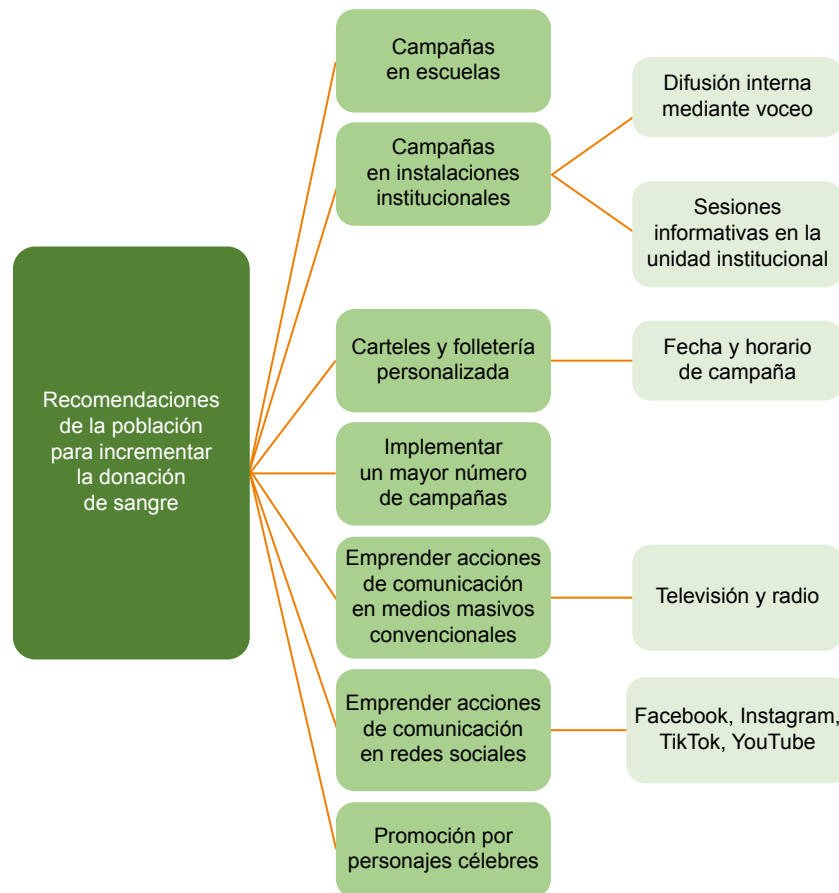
Recomendaciones de la población para incrementar la donación de sangre

Campañas en escuelas

Campañas en instalaciones institucionales

Difusión interna mediante voceo

Sesiones informativas en la unidad institucional

Carteles y folletería personalizada

Fecha y horario de campaña

Implementar un mayor número de campañas

Emprender acciones de comunicación en medios masivos convencionales

Televisión y radio

Emprender acciones de comunicación en redes sociales

Facebook, Instagram, TikTok, YouTube

Promoción por personajes célebres